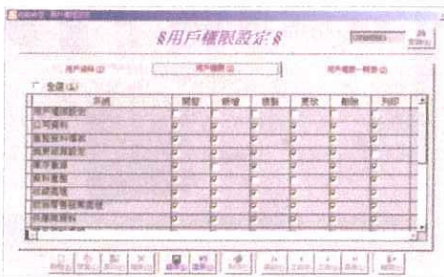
§用戶權限設定§

用戶資料 (I)
用戶權限 (2)
用戶權限一覽表 (3)

全選 (A)

| 功能 | 開啟 | 新增 | 複製 | 更改 | 刪除 | 列印 |
|---|---|---|---|---|---|---|
| 用戶權限設定 | | | | | | |
| 公司資料 | | | | | | |
| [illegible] | | | | | | |
| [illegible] | | | | | | |
| 庫存查詢 | | | | | | |
| 資料查詢 | | | | | | |
| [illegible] | | | | | | |
| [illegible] | | | | | | |
| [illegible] | | | | | | |
| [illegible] | | | | | | |